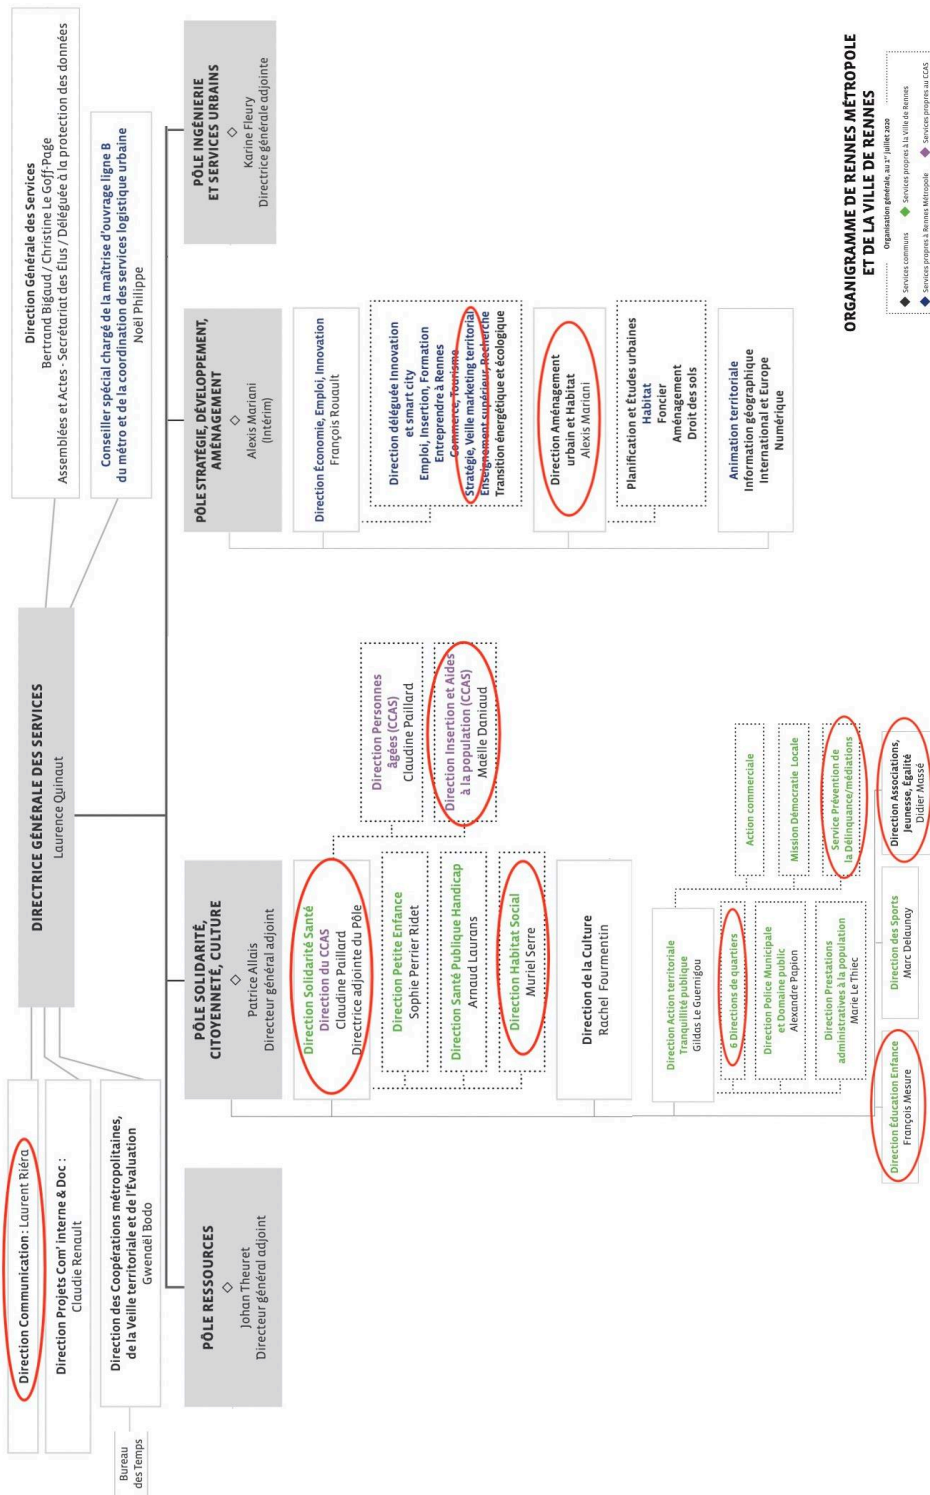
ORGANIGRAMME DE RENNES MÉTROPOLE ET DE LA VILLE DE RENNES

Organisation générale, au 1er juillet 2020

Services communs
Services propres à la Ville de Rennes
Services propres à Rennes Métropole
Services propres au CCAS

Direction Générale des Services
Bertrand Bigaud / Christine Le Goff-Page
Assemblées et Actes - Secrétariat des Élus / Déléguée à la protection des données

Conseiller spécial chargé de la maîtrise d'ouvrage ligne B du métro et de la coordination des services logistique urbaine
Noël Philippe

DIRECTRICE GÉNÉRALE DES SERVICES
Laurence Quinaut

Direction Communication : Laurent Riéra

Direction Projets Com' interne & Doc :
Claudie Renault

Direction des Coopérations métropolitaines, de la Veille territoriale et de l'Évaluation
Gwenaël Bodo

Bureau des Temps

PÔLE RESSOURCES
◇
Johan Theuret
Directeur général adjoint

PÔLE SOLIDARITÉ, CITOYENNETÉ, CULTURE
◇
Patrice Allais
Directeur général adjoint

Direction Solidarité Santé
Direction du CCAS
Claudine Paillard
Directrice adjointe du Pôle

Direction Petite Enfance
Sophie Perrier Ridet

Direction Santé Publique Handicap
Arnaud Laurans

Direction Habitat Social
Muriel Serre

Direction Personnes âgées (CCAS)
Claudine Paillard

Direction Insertion et Aides à la population (CCAS)
Maëlle Daniaud

Direction de la Culture
Rachel Fourmentin

Direction Action territoriale Tranquillité publique
Gildas Le Guernigou

6 Directions de quartiers

Direction Police Municipale et Domaine public
Alexandre Papion

Direction Prestations administratives à la population
Marie Le Thiec

Action commerciale

Mission Démocratie Locale

Service Prévention de la Délinquance/médiations

Direction Éducation Enfance
François Mesure

Direction des Sports
Marc Delaunay

Direction Associations, Jeunesse, Égalité
Didier Massé

PÔLE STRATÉGIE, DÉVELOPPEMENT, AMÉNAGEMENT
◇
Alexis Mariani
(Intérim)

Direction Économie, Emploi, Innovation
François Rouault

Direction déléguée Innovation et smart city
Emploi, Insertion, Formation
Entreprendre à Rennes
Commerce, Tourisme
Stratégie, Veille marketing territorial
Enseignement supérieur, Recherche
Transition énergétique et écologique

Direction Aménagement urbain et Habitat
Alexis Mariani

Planification et Études urbaines
Habitat
Foncier
Aménagement
Droit des sols

Animation territoriale
Information géographique
International et Europe
Numérique

PÔLE INGÉNIERIE ET SERVICES URBAINS
◇
Karine Fleury
Directrice générale adjointe